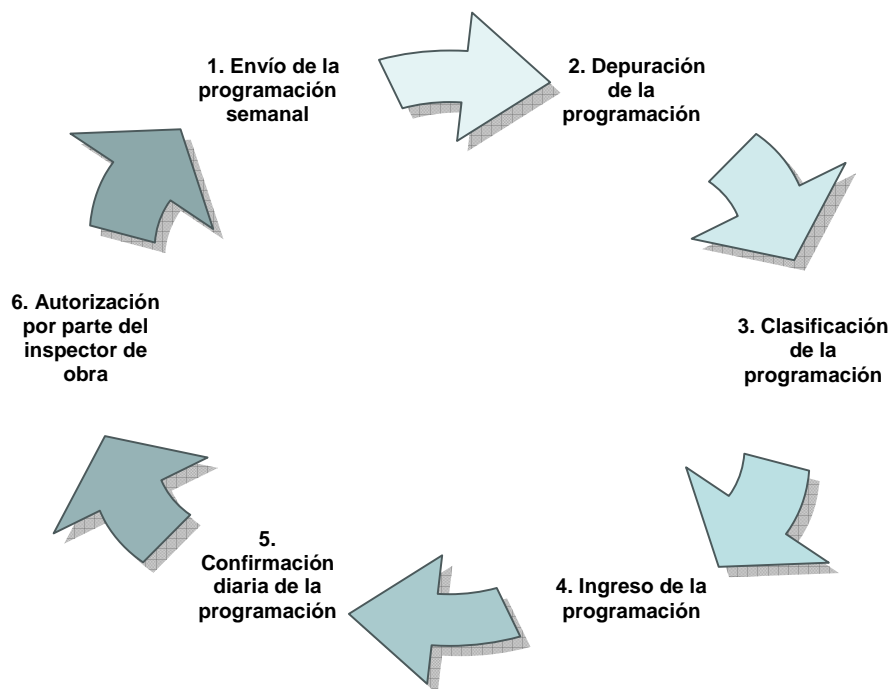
1. Envío de la programación semanal

2. Depuración de la programación

3. Clasificación de la programación

4. Ingreso de la programación

5. Confirmación diaria de la programación

6. Autorización por parte del inspector de obra